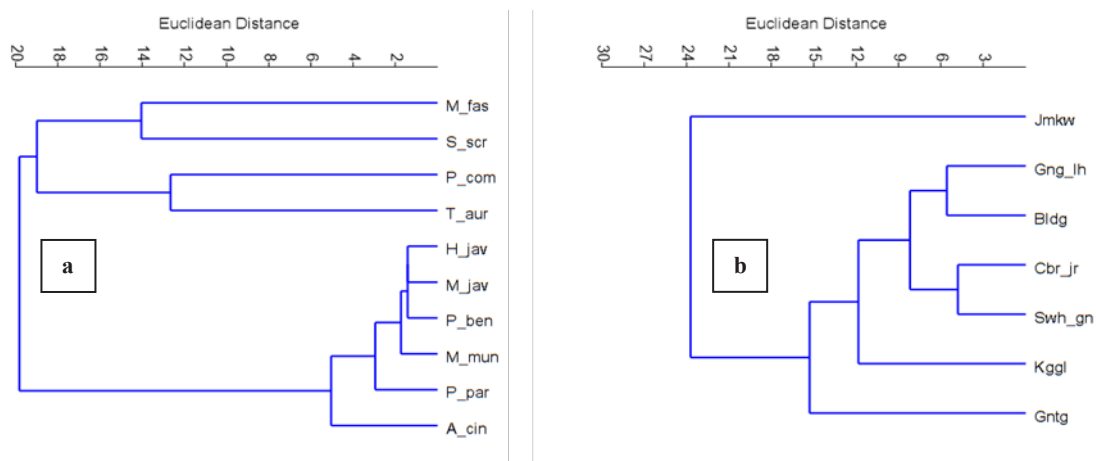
Euclidean Distance

20 18 16 14 12 10 8 6 4 2

M_fas
S_scr
P_com
T_aur
H_jav
M_jav
P_ben
M_mun
P_par
A_cin

a

Euclidean Distance

30 27 24 21 18 15 12 9 6 3

Jmkw
Gng_lh
Bldg
Cbr_jr
Swh_gn
Kggl
Gntg

b